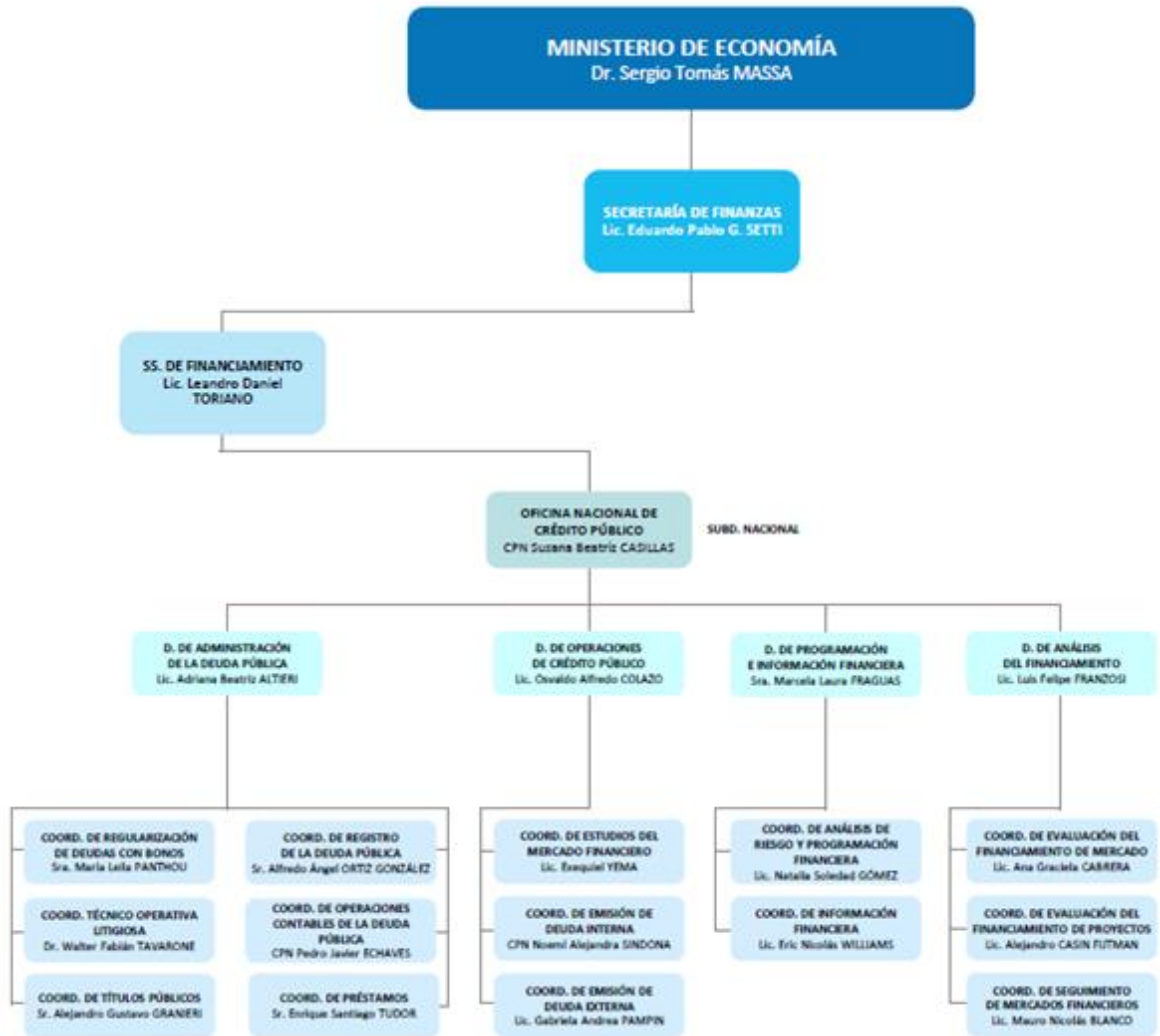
MINISTERIO DE ECONOMÍA
Dr. Sergio Tomás MASSA

SECRETARÍA DE FINANZAS
Lic. Eduardo Pablo G. SETTI

SS. DE FINANCIAMIENTO
Lic. Leandro Daniel TORIANO

OFICINA NACIONAL DE CRÉDITO PÚBLICO
CPN Suzana Beatriz CASILLAS

SUBD. NACIONAL

D. DE ADMINISTRACIÓN DE LA DEUDA PÚBLICA
Lic. Adriana Beatriz ALTIERI

D. DE OPERACIONES DE CRÉDITO PÚBLICO
Lic. Osvaldo Alfredo COLAZO

D. DE PROGRAMACIÓN E INFORMACIÓN FINANCIERA
Sra. Marcela Laura FRAGUAS

D. DE ANÁLISIS DEL FINANCIAMIENTO
Lic. Luis Felipe FRANZOSI

COORD. DE REGULARIZACIÓN DE DEUDAS CON BONOS
Sra. María Leila PANTHOU

COORD. TÉCNICO OPERATIVA LITIGIOSA
Dr. Walter Fabián TAVARONE

COORD. DE TÍTULOS PÚBLICOS
Sr. Alejandro Gustavo GRANIERI

COORD. DE REGISTRO DE LA DEUDA PÚBLICA
Sr. Alfredo Ángel ORTIZ GONZÁLEZ

COORD. DE OPERACIONES CONTABLES DE LA DEUDA PÚBLICA
CPN Pedro Javier ECHAVES

COORD. DE PRÉSTAMOS
Sr. Enrique Santiago TUDOR

COORD. DE ESTUDIOS DEL MERCADO FINANCIERO
Lic. Exequiel YEMA

COORD. DE EMISIÓN DE DEUDA INTERNA
CPN Noemí Alejandra SINDONA

COORD. DE EMISIÓN DE DEUDA EXTERNA
Lic. Gabriela Andrea PAMPIN

COORD. DE ANÁLISIS DE RIESGO Y PROGRAMACIÓN FINANCIERA
Lic. Natalia Soledad GÓMEZ

COORD. DE INFORMACIÓN FINANCIERA
Lic. Eric Nicolás WILLIAMS

COORD. DE EVALUACIÓN DEL FINANCIAMIENTO DE MERCADO
Lic. Ana Graciela CABRERA

COORD. DE EVALUACIÓN DEL FINANCIAMIENTO DE PROYECTOS
Lic. Alejandro CASIN FUTMAN

COORD. DE SEGUIMIENTO DE MERCADOS FINANCIEROS
Lic. Mauro Nicolás BLANCO